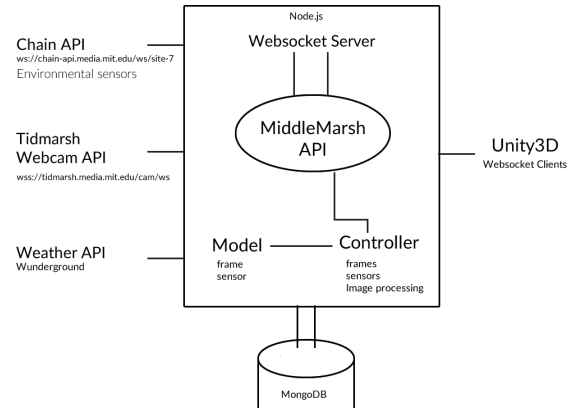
Node.js

Chain API
ws://chain-api.media.mit.edu/ws/site-7
Environmental sensors

Websocket Server

MiddleMarsh API

Tidmarsh Webcam API
wss://tidmarsh.media.mit.edu/cam/ws

Unity3D
Websocket Clients

Weather API
Wunderground

Model
frame
sensor

Controller
frames
sensors
Image processing

MongoDB